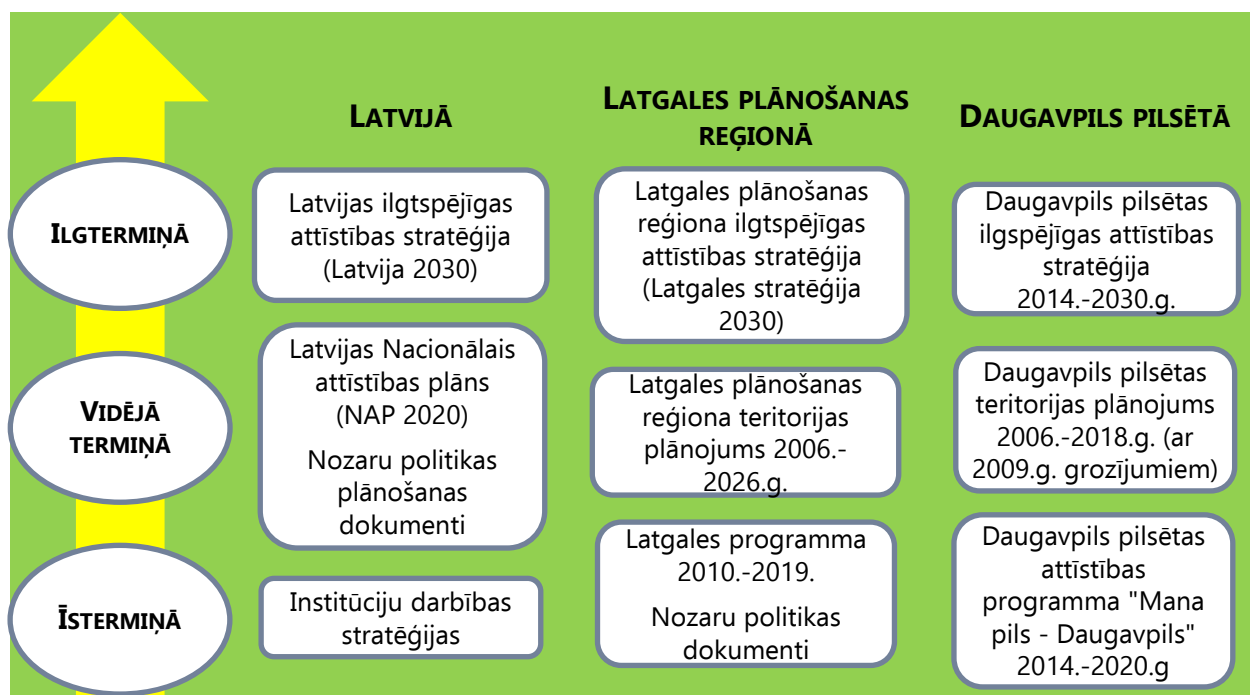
LATVIJĀ

LATGALES PLĀNOŠANAS REĢIONĀ

DAUGAVPILS PILSĒTĀ

ILGTERMIŅĀ

Latvijas ilgtspējīgas attīstības stratēģija (Latvija 2030)

Latgales plānošanas reģiona ilgtspējīgas attīstības stratēģija (Latgales stratēģija 2030)

Daugavpils pilsētas ilgspējīgas attīstības stratēģija 2014.-2030.g.

VIDĒJĀ TERMIŅĀ

Latvijas Nacionālais attīstības plāns (NAP 2020)

Nozaru politikas plānošanas dokumenti

Latgales plānošanas reģiona teritorijas plānojums 2006.-2026.g.

Daugavpils pilsētas teritorijas plānojums 2006.-2018.g. (ar 2009.g. grozījumiem)

ĪSTERMIŅĀ

Institūciju darbības stratēģijas

Latgales programma 2010.-2019.

Nozaru politikas dokumenti

Daugavpils pilsētas attīstības programma "Mana pils - Daugavpils" 2014.-2020.g